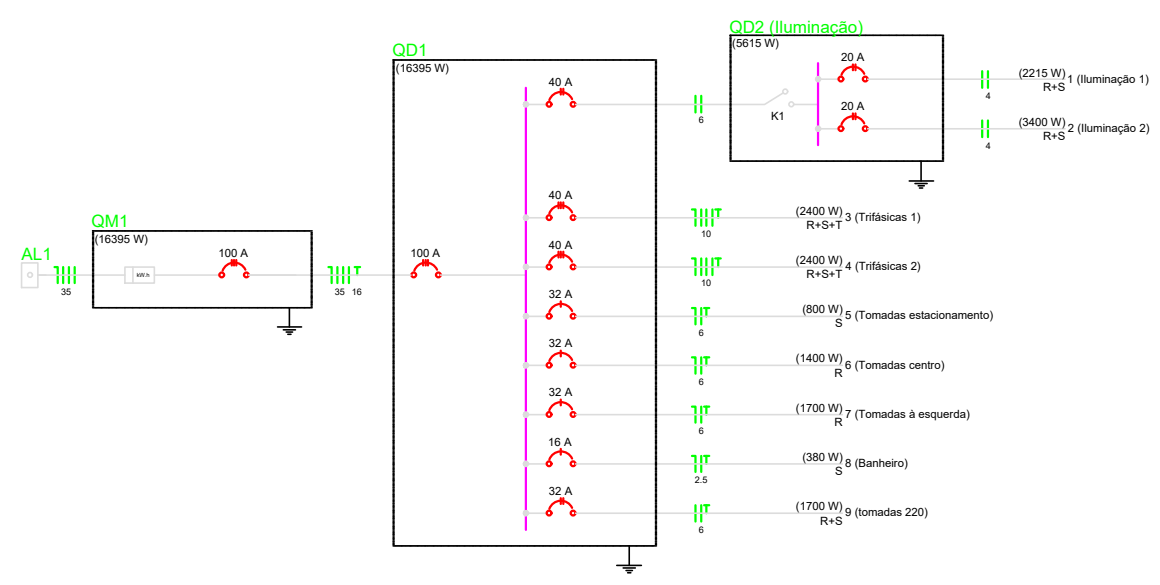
QD2 (Iluminação)
(5615 W)
20 A
(2215 W)
R+S
1 (Iluminação 1)
4
K1
20 A
(3400 W)
R+S
2 (Iluminação 2)
4
QD1
(16395 W)
40 A
6
40 A
(2400 W)
R+S+T
3 (Trifásicas 1)
10
QM1
(16395 W)
AL1
35
kW.h
100 A
35 16
100 A
40 A
(2400 W)
R+S+T
4 (Trifásicas 2)
10
32 A
(800 W)
S
5 (Tomadas estacionamento)
6
32 A
(1400 W)
R
6 (Tomadas centro)
6
32 A
(1700 W)
R
7 (Tomadas à esquerda)
6
16 A
(380 W)
S
8 (Banheiro)
2.5
32 A
(1700 W)
R+S
9 (tomadas 220)
6